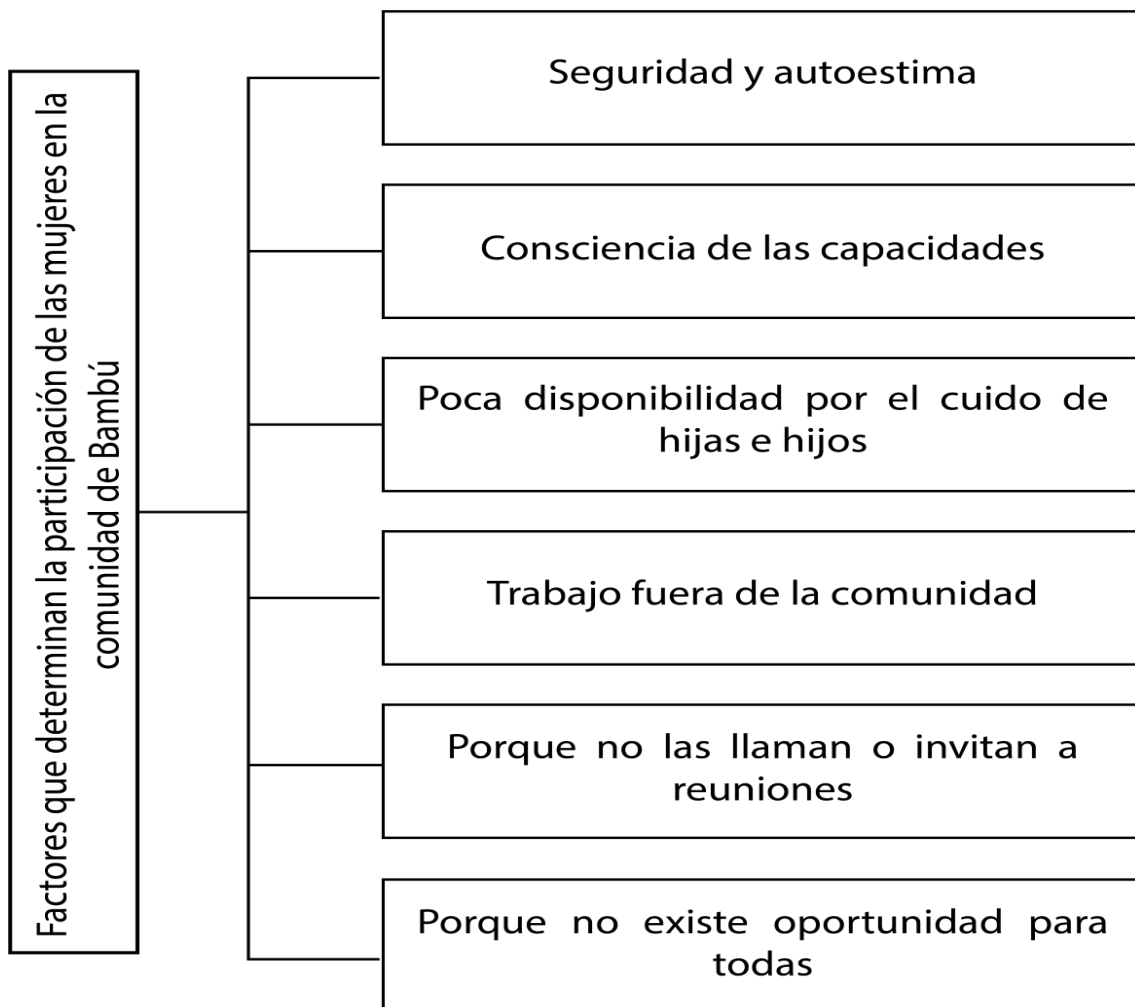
Factores que determinan la participación de las mujeres en la comunidad de Bambú

Seguridad y autoestima

Consciencia de las capacidades

Poca disponibilidad por el cuido de hijas e hijos

Trabajo fuera de la comunidad

Porque no las llaman o invitan a reuniones

Porque no existe oportunidad para todas